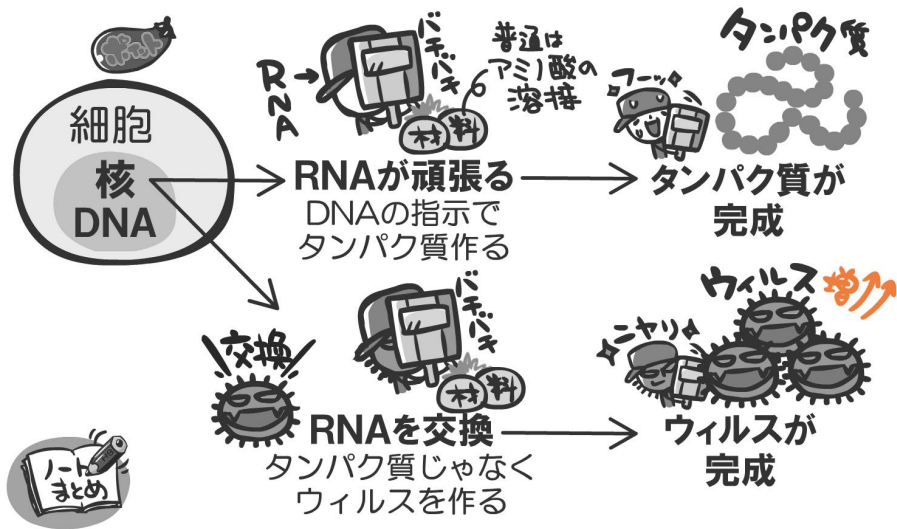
細胞
核
DNA

RNA
バチバチ
普通はアミノ酸の溶接
材料
RNAが頑張る
DNAの指示でタンパク質作る

タンパク質
フーッ
タンパク質が完成

交換
バチバチ
材料
RNAを交換
タンパク質じゃなくウィルスを作る

ウィルス
増
ニヤリ
ウィルスが完成

ノート まとめ